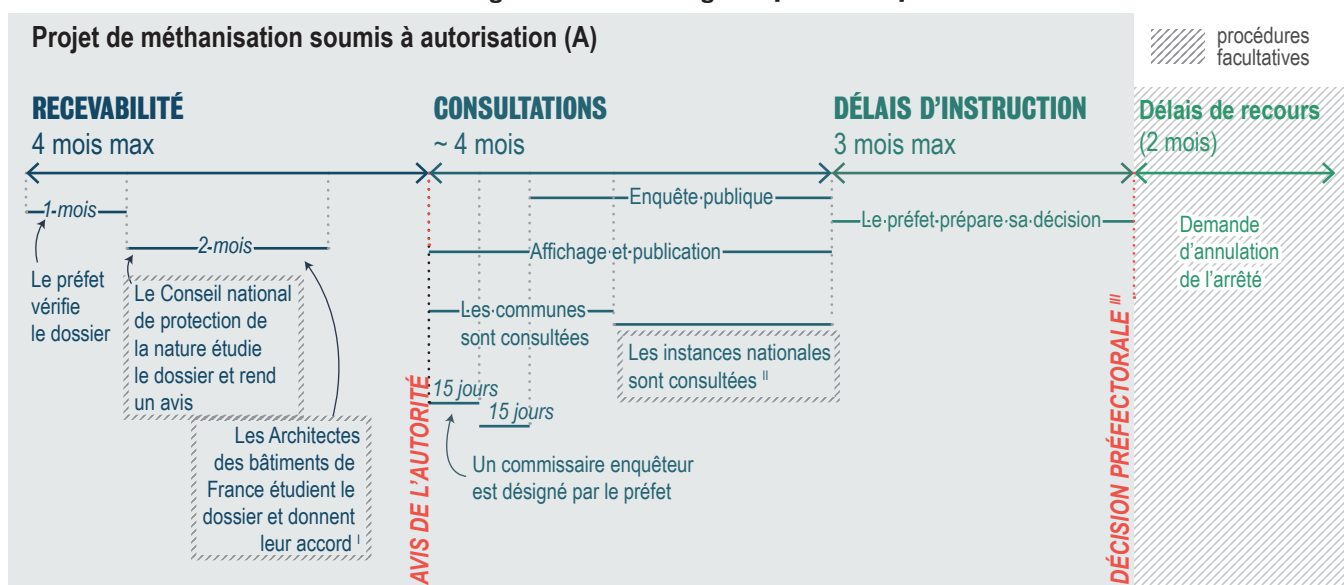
Projet de méthanisation soumis à autorisation (A)

procédures facultatives

RECEVABILITÉ
4 mois max

CONSULTATIONS
~ 4 mois

DÉLAIS D'INSTRUCTION
3 mois max

Délais de recours
(2 mois)

1 mois

Le préfet vérifie le dossier

2 mois

Le Conseil national de protection de la nature étudie le dossier et rend un avis

Les Architectes des bâtiments de France étudient le dossier et donnent leur accord I

AVIS DE L'AUTORITÉ

Enquête publique

Affichage et publication

Les communes sont consultées

Les instances nationales sont consultées II

15 jours

15 jours

Un commissaire enquêteur est désigné par le préfet

Le préfet prépare sa décision

DÉCISION PRÉFECTORALE III

Demande d'annulation de l'arrêté